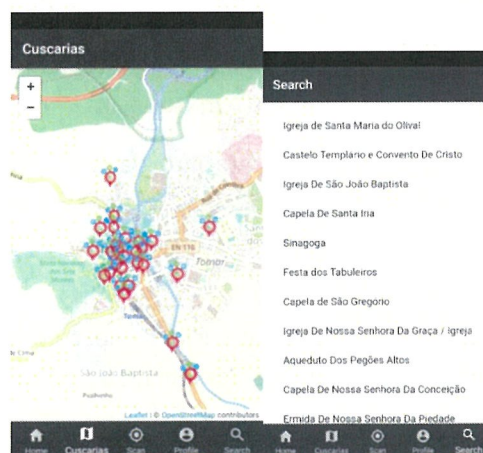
Cuscarias

+
−

EN 110
Tomar
São João Baptista

Leaflet | © OpenStreetMap contributors

Home Cuscarias Scan Profile Search

Search

Igreja de Santa Maria do Olival

Castelo Templário e Convento De Cristo

Igreja De São João Baptista

Capela De Santa Iria

Sinagoga

Festa dos Tabuleiros

Capela de São Gregorio

Igreja De Nossa Senhora Da Graça / Igreja

Aqueduto Dos Pegões Altos

Capela De Nossa Senhora Da Conceição

Ermida De Nossa Senhora Da Piedade

Home Cuscarias Scan Profile Search